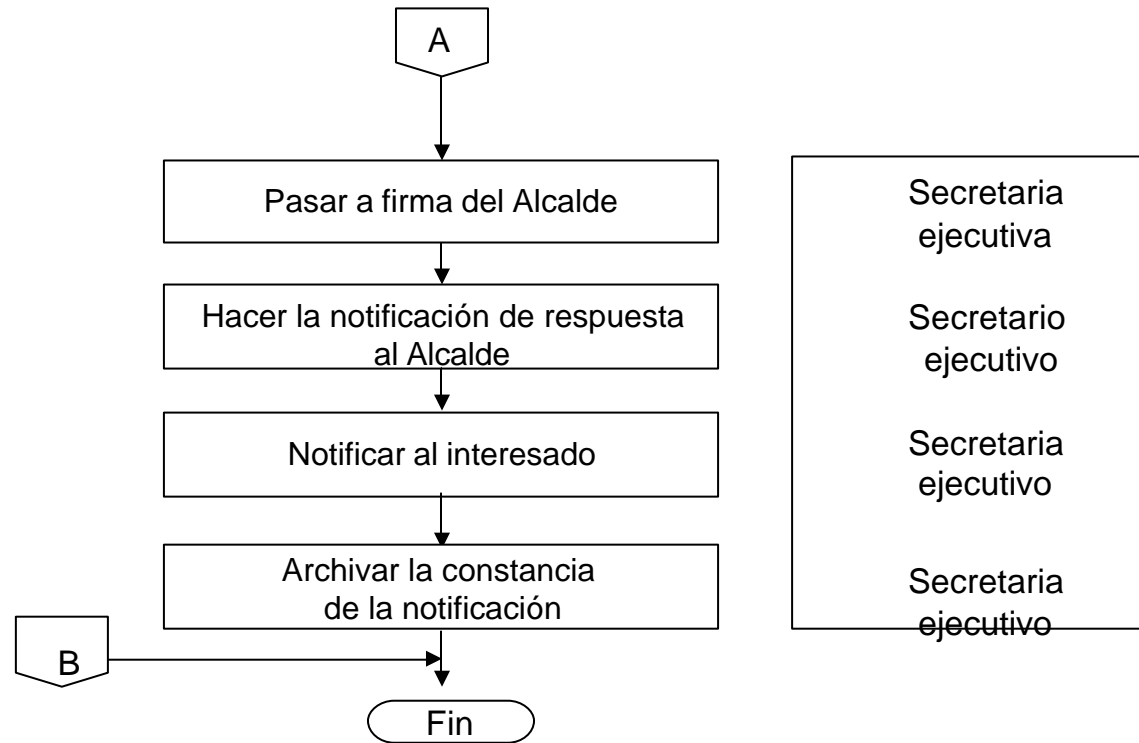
A

Pasar a firma del Alcalde

Hacer la notificación de respuesta al Alcalde

Notificar al interesado

Archivar la constancia de la notificación

B

Fin

Secretaria ejecutiva

Secretario ejecutivo

Secretaria ejecutivo

Secretaria ejecutivo